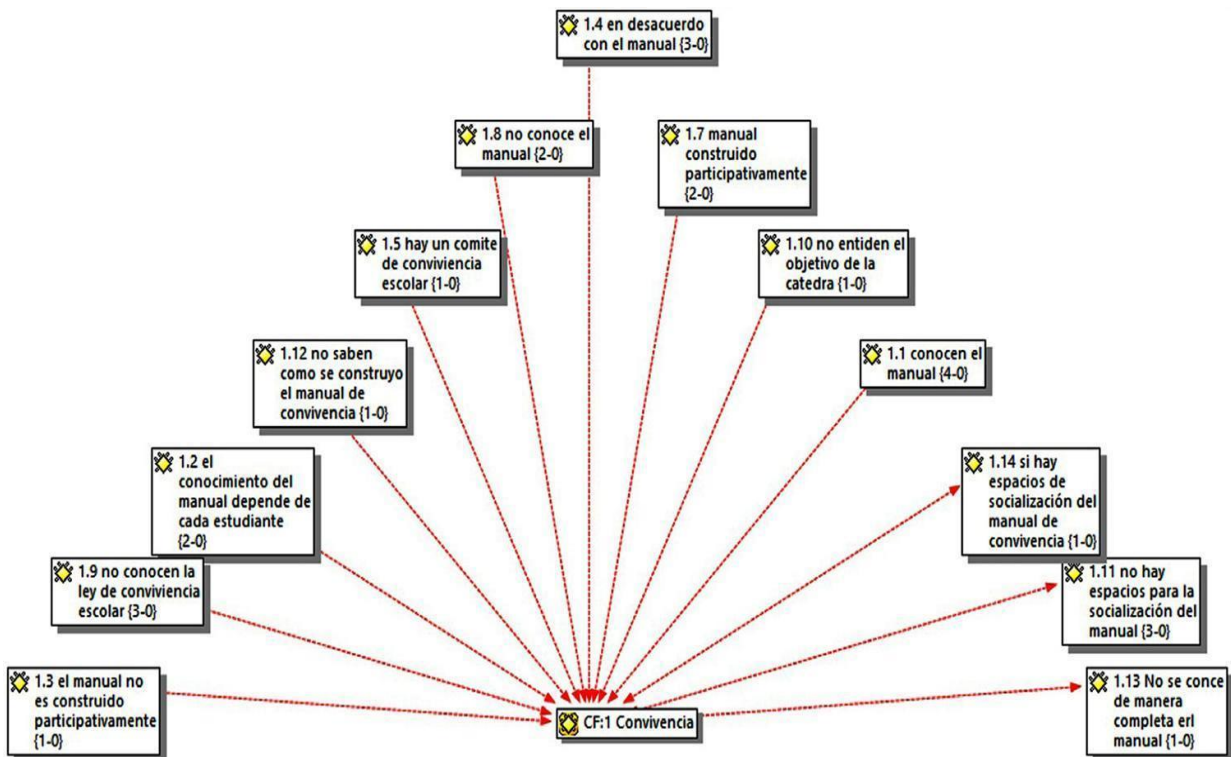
1.4 en desacuerdo con el manual {3-0}

1.8 no conoce el manual {2-0}

1.7 manual construido participativamente {2-0}

1.5 hay un comite de convivencia escolar {1-0}

1.10 no entiden el objetivo de la catedra {1-0}

1.12 no saben como se construyo el manual de convivencia {1-0}

1.1 conocen el manual {4-0}

1.2 el conocimiento del manual depende de cada estudiante {2-0}

1.14 si hay espacios de socialización del manual de convivencia {1-0}

1.9 no conocen la ley de conviviencia escolar {3-0}

1.11 no hay espacios para la socialización del manual {3-0}

1.3 el manual no es construido participativamente {1-0}

CF:1 Convivencia

1.13 No se conce de manera completa erl manual {1-0}